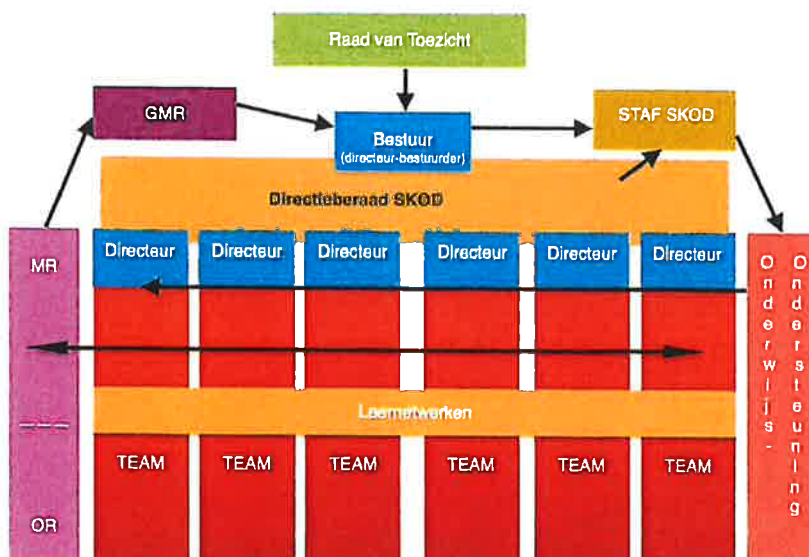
Raad van Toezicht

GMR

Bestuur
(directeur-bestuurder)

STAF SKOD

Directieberaad SKOD

MR

Directeur

Directeur

Directeur

Directeur

Directeur

Directeur

Onderwijs-
Ondersteuning

Leernetwerken

TEAM

TEAM

TEAM

TEAM

TEAM

TEAM

OR